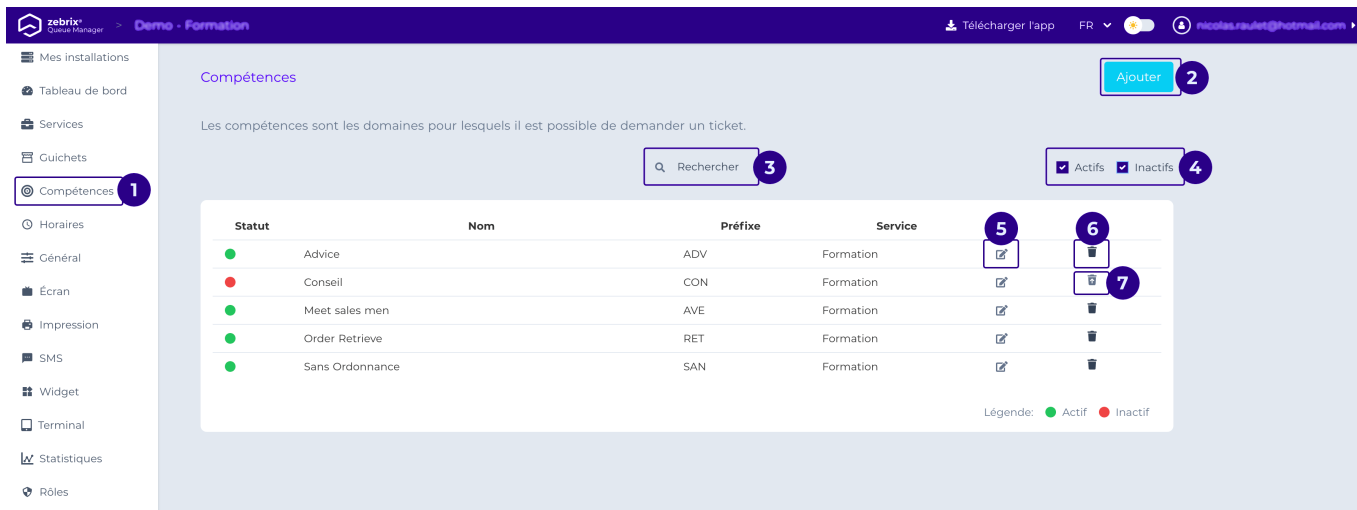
zebrix® Queue Manager > Demo - Formation

Télécharger l'app FR nicolas.raulet@hotmail.com

Mes installations
Tableau de bord
Services
Guichets
Compétences 1
Horaires
Général
Écran
Impression
SMS
Widget
Terminal
Statistiques
Rôles

Compétences

Ajouter 2

Les compétences sont les domaines pour lesquels il est possible de demander un ticket.

Rechercher 3

Actifs Inactifs 4

5 6 7

| Statut | Nom | Préfixe | Service | | |
|---|---|---|---|---|---|
| | Advice | ADV | Formation | | |
| | Conseil | CON | Formation | | |
| | Meet sales men | AVE | Formation | | |
| | Order Retrieve | RET | Formation | | |
| | Sans Ordonnance | SAN | Formation | | |

Légende: Actif Inactif